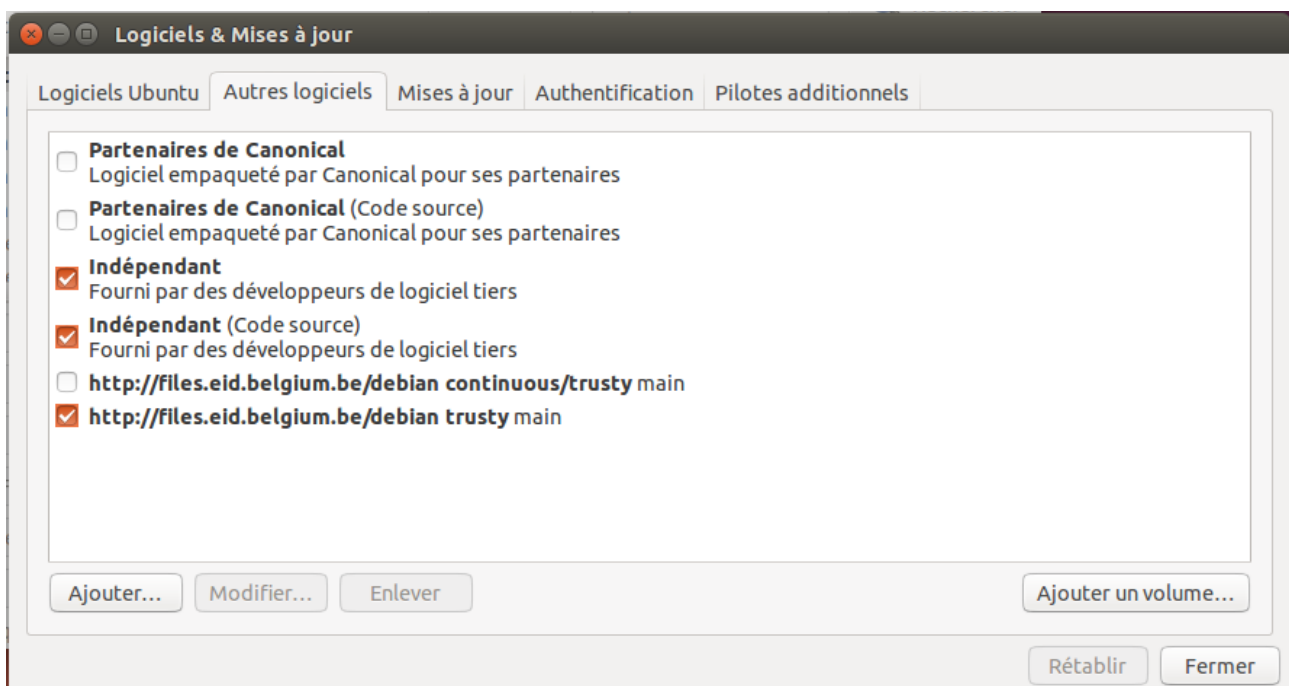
Logiciels & Mises à jour

Logiciels Ubuntu | Autres logiciels | Mises à jour | Authentification | Pilotes additionnels

Partenaires de Canonical
Logiciel empaqueté par Canonical pour ses partenaires

Partenaires de Canonical (Code source)
Logiciel empaqueté par Canonical pour ses partenaires

Indépendant
Fourni par des développeurs de logiciel tiers

Indépendant (Code source)
Fourni par des développeurs de logiciel tiers

http://files.eid.belgium.be/debian continuous/trusty main

http://files.eid.belgium.be/debian trusty main

Ajouter... Modifier... Enlever Ajouter un volume...

Rétablir Fermer